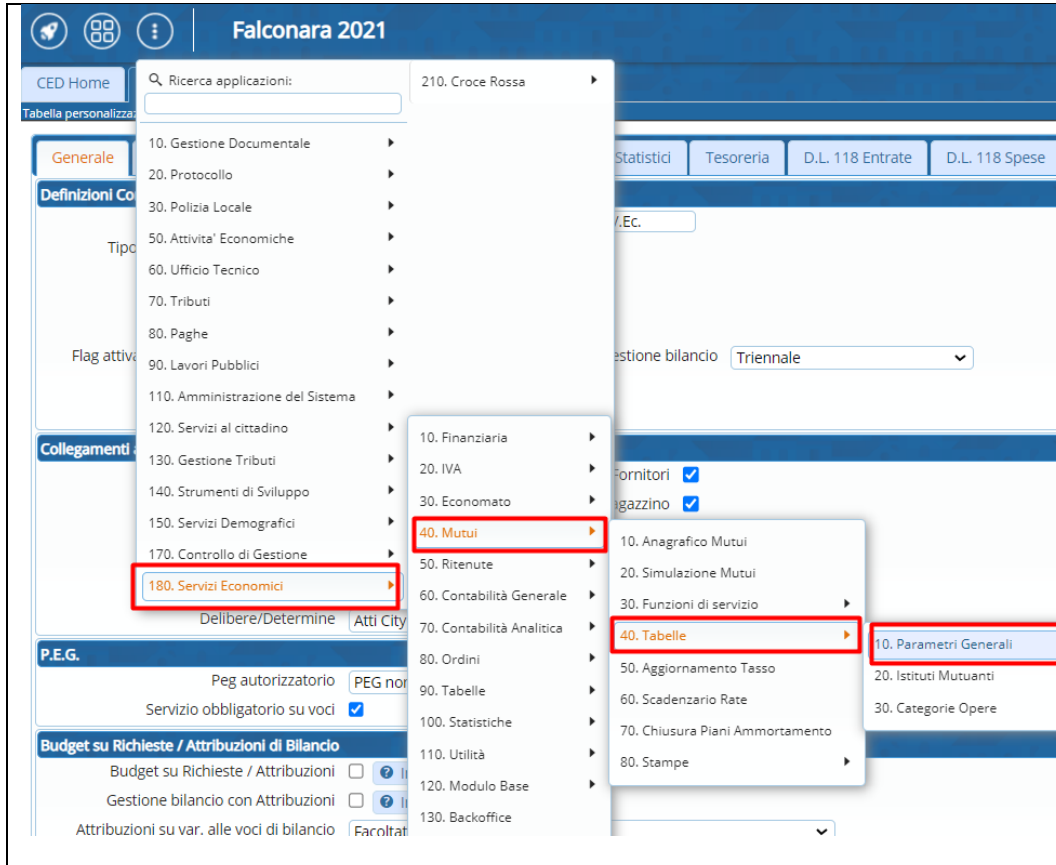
Falconara 2021

CED Home

Tabella personalizza

Ricerca applicazioni:

10. Gestione Documentale
20. Protocollo
30. Polizia Locale
50. Attivita' Economiche
60. Ufficio Tecnico
70. Tributi
80. Paghe
90. Lavori Pubblici
110. Amministrazione del Sistema
120. Servizi al cittadino
130. Gestione Tributi
140. Strumenti di Sviluppo
150. Servizi Demografici
170. Controllo di Gestione
180. Servizi Economici

210. Croce Rossa

10. Finanziaria
20. IVA
30. Economato
40. Mutui
50. Ritenute
60. Contabilità Generale
70. Contabilità Analitica
80. Ordini
90. Tabelle
100. Statistiche
110. Utilità
120. Modulo Base
130. Backoffice

10. Anagrafico Mutui
20. Simulazione Mutui
30. Funzioni di servizio
40. Tabelle
50. Aggiornamento Tasso
60. Scadenzario Rate
70. Chiusura Piani Ammortamento
80. Stampe

10. Parametri Generali
20. Istituti Mutuanti
30. Categorie Opere

Generale | Statistici | Tesoreria | D.L. 118 Entrate | D.L. 118 Spese

Definizioni Co
Tipo
.Ec.
Flag attiva
estione bilancio Triennale

Collegamenti
Fornitori
agazzino

Delibere/Determine Atti City

P.E.G.
Peg autorizzatorio PEG nor
Servizio obbligatorio su voci

Budget su Richieste / Attribuzioni di Bilancio
Budget su Richieste / Attribuzioni
Gestione bilancio con Attribuzioni
Attribuzioni su var. alle voci di bilancio Facoltat